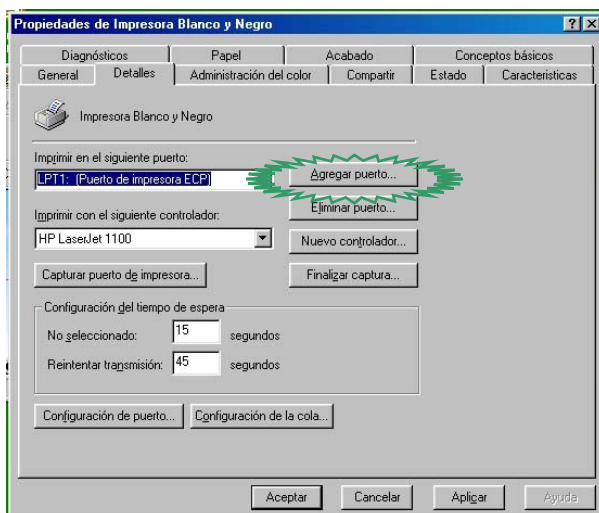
Propiedades de Impresora Blanco y Negro

?X

Diagnósticos | Papel | Acabado | Conceptos básicos
General | Detalles | Administración del color | Compartir | Estado | Características

Impresora Blanco y Negro

Imprimir en el siguiente puerto:
LPT1: (Puerto de impresora ECP)
Agregar puerto...
Eliminar puerto...

Imprimir con el siguiente controlador:
HP LaserJet 1100
Nuevo controlador...

Capturar puerto de impresora...
Finalizar captura...

Configuración del tiempo de espera
No seleccionado: 15 segundos
Reintentar transmisión: 45 segundos

Configuración de puerto... Configuración de la cola...

Aceptar Cancelar Aplicar Ayuda